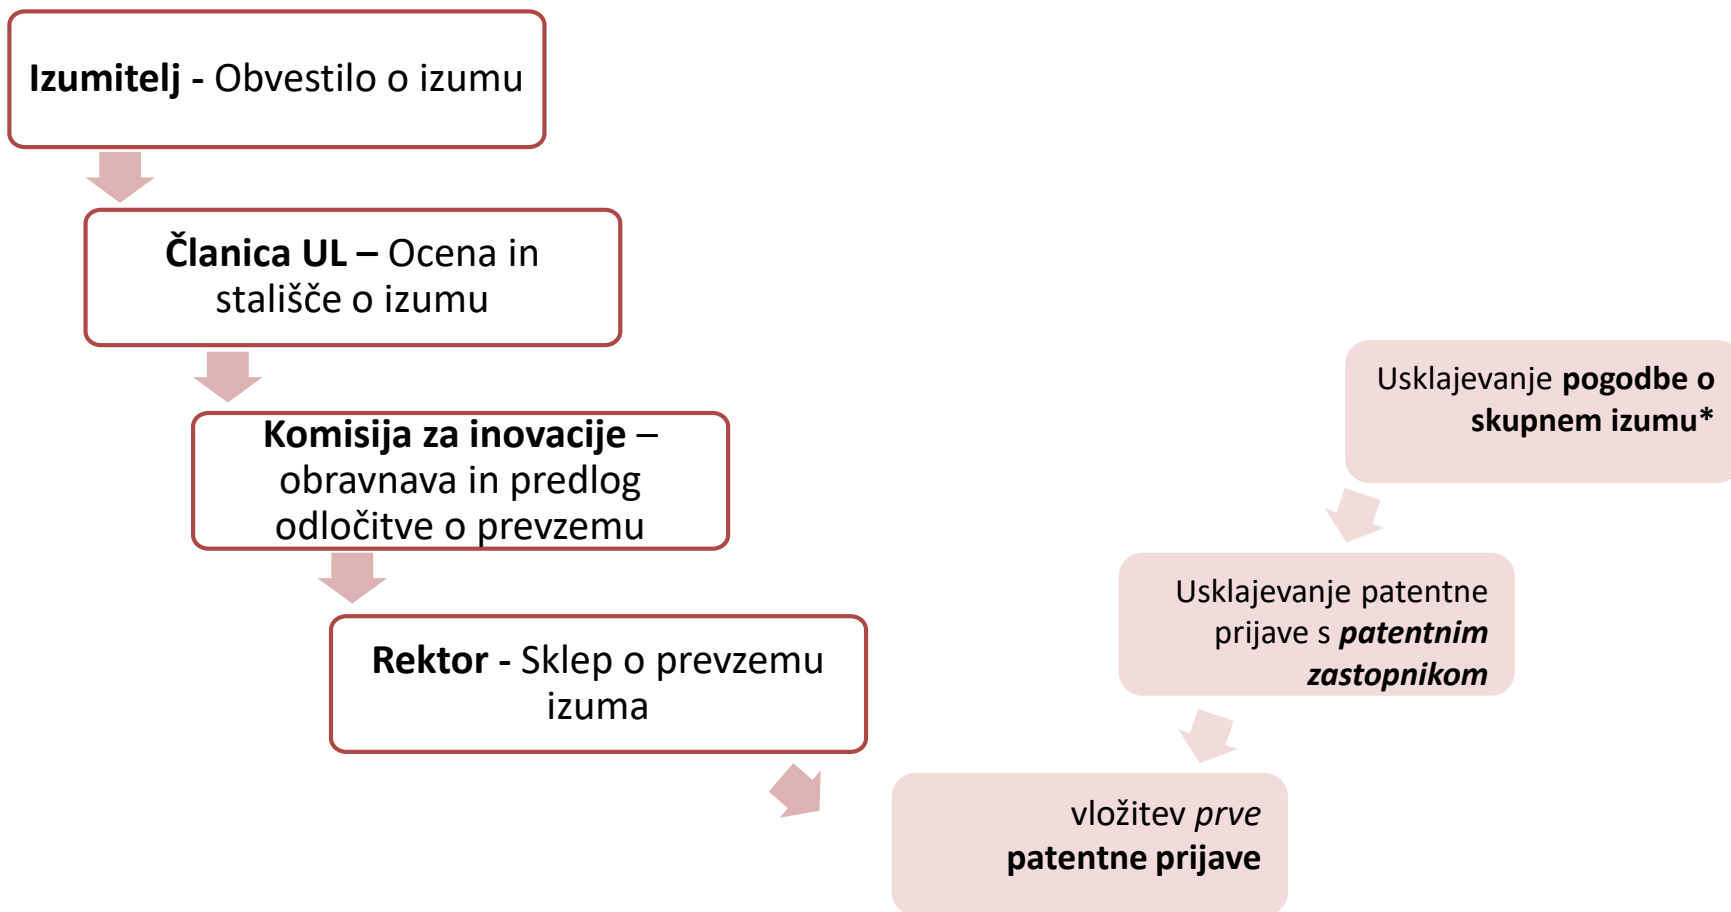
Izumitelj - Obvestilo o izumu

Članica UL – Ocena in stališče o izumu

Komisija za inovacije – obravnava in predlog odločitve o prevzemu

Rektor - Sklep o prevzemu izuma

Usklajevanje pogodbe o skupnem izumu*

Usklajevanje patentne prijave s patentnim zastopnikom

vložitev prve patentne prijave